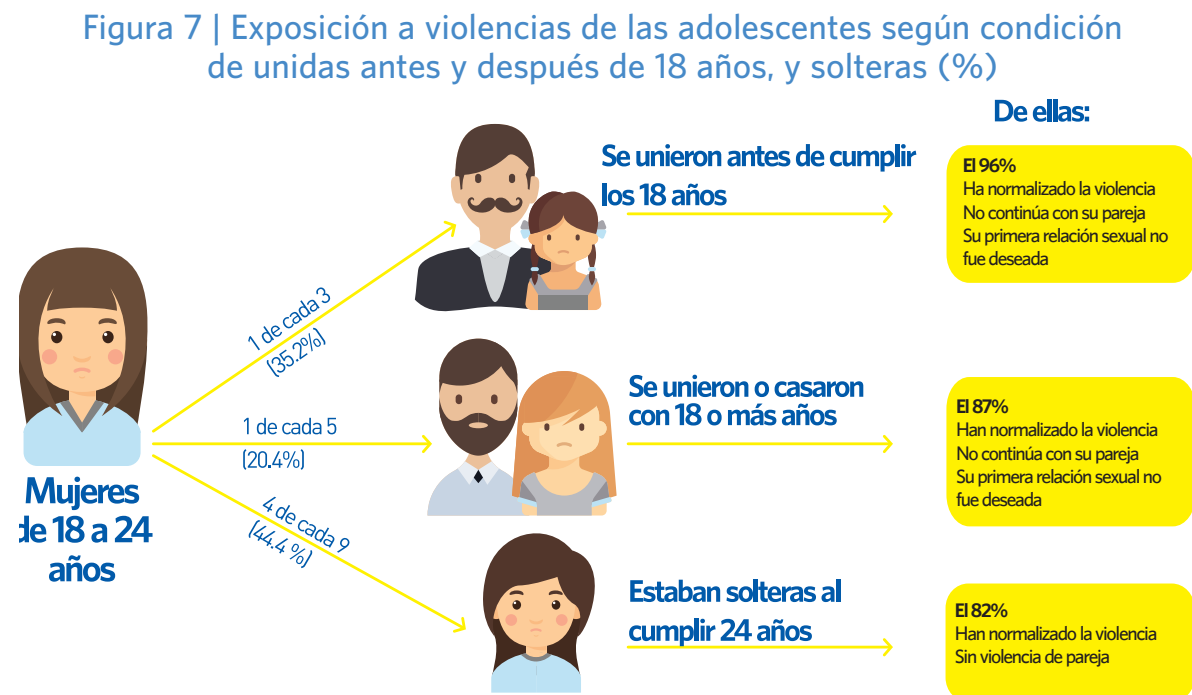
Figura 7 | Exposición a violencias de las adolescentes según condición de unidas antes y después de 18 años, y solteras (%)

De ellas:

Mujeres de 18 a 24 años

1 de cada 3 (35.2%)

Se unieron antes de cumplir los 18 años

El 96%
Ha normalizado la violencia
No continúa con su pareja
Su primera relación sexual no fue deseada

1 de cada 5 (20.4%)

Se unieron o casaron con 18 o más años

El 87%
Han normalizado la violencia
No continúa con su pareja
Su primera relación sexual no fue deseada

4 de cada 9 (44.4 %)

Estaban solteras al cumplir 24 años

El 82%
Han normalizado la violencia
Sin violencia de pareja